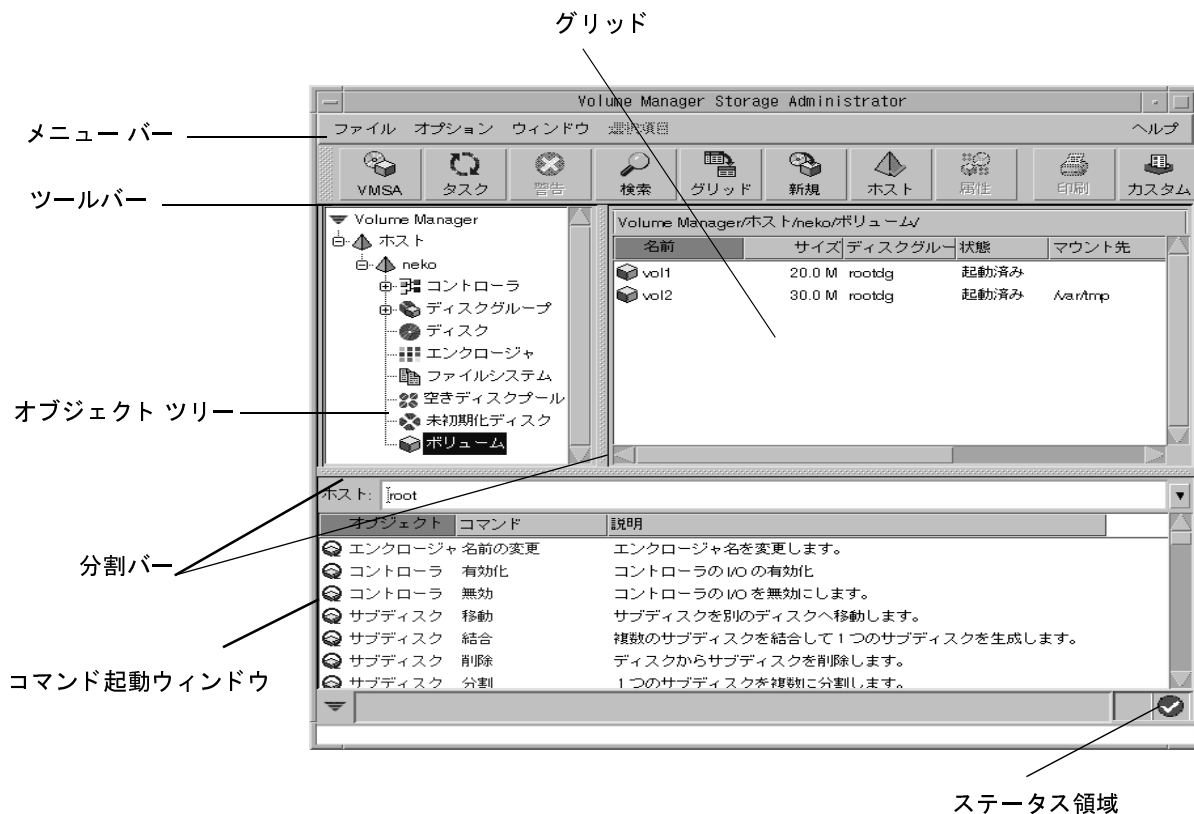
グリッド

Volume Manager Storage Administrator

メニュー バー

ファイル オプション ウィンドウ 選択項目 ヘルプ

ツールバー

VMSA タスク 警告 検索 グリッド 新規 ホスト 属性 印刷 カスタム

Volume Manager
ホスト
neko
コントローラ
ディスクグループ
ディスク
エンクロージャ
ファイルシステム
空きディスクプール
未初期化ディスク
ボリューム

オブジェクト ツリー

Volume Manager/ホスト/neko/ボリューム/

| 名前 | サイズ | ディスクグルー | 状態 | マウント先 |
|---|---|---|---|---|
| vol1 | 20.0 M | rootdg | 起動済み | |
| vol2 | 30.0 M | rootdg | 起動済み | /var/tmp |

分割バー

ホスト: root

| オブジェクト | コマンド | 説明 |
|---|---|---|
| エンクロージャ | 名前の変更 | エンクロージャ名を変更します。 |
| コントローラ | 有効化 | コントローラの I/O の有効化 |
| コントローラ | 無効 | コントローラの I/O を無効にします。 |
| サブディスク | 移動 | サブディスクを別のディスクへ移動します。 |
| サブディスク | 結合 | 複数のサブディスクを結合して 1 つのサブディスクを生成します。 |
| サブディスク | 削除 | ディスクからサブディスクを削除します。 |
| サブディスク | 分割 | 1 つのサブディスクを複数に分割します。 |

コマンド起動ウィンドウ

ステータス領域